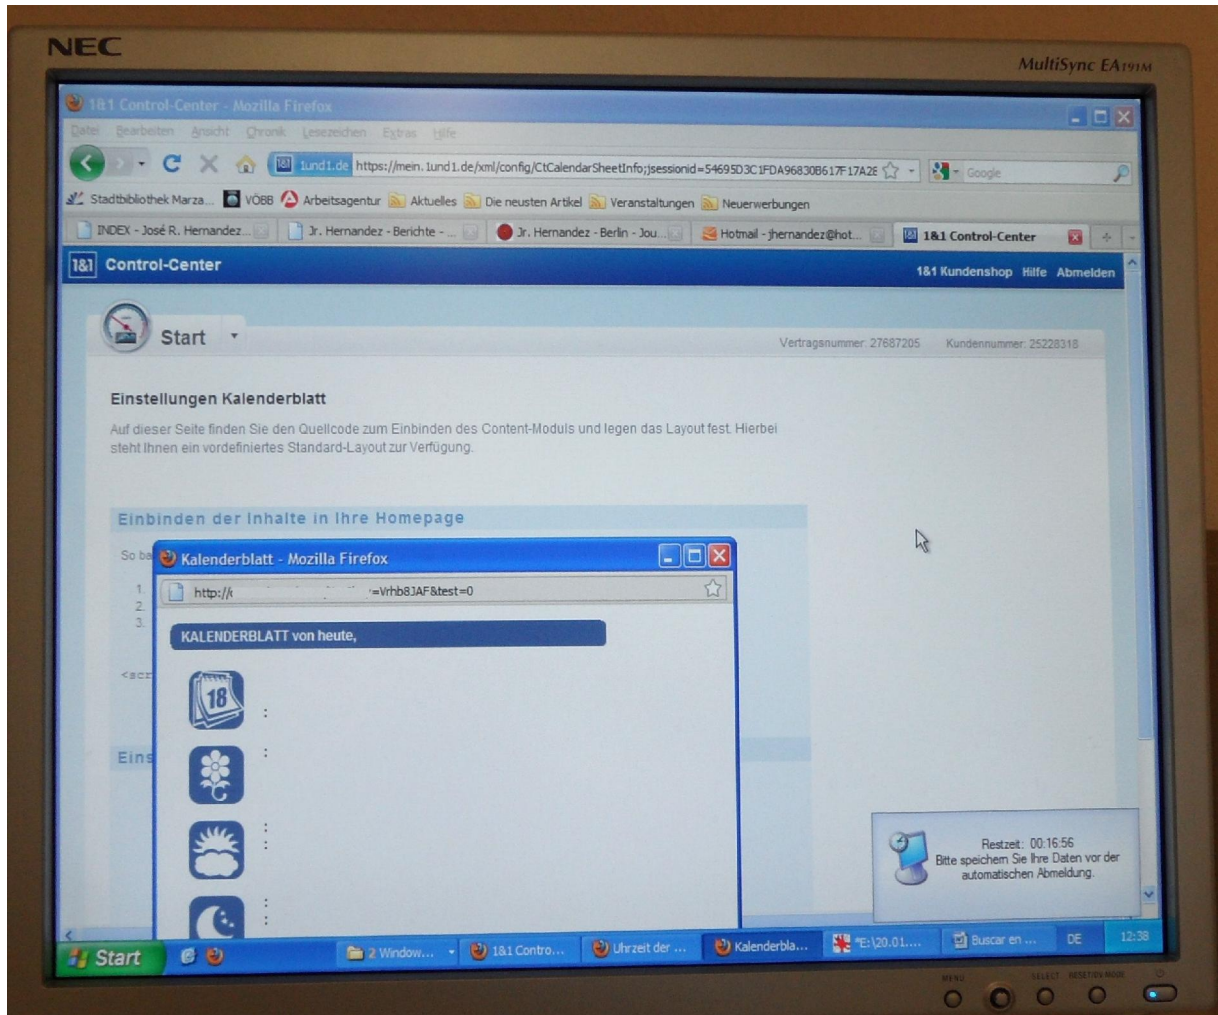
NEC

MultiSync EA191M

1&1 Control-Center - Mozilla Firefox

Datei Bearbeiten Ansicht Chronik Lesezeichen Extras Hilfe

1und1.de https://mein.1und1.de/xml/config/CtCalendarSheetInfo;jsessionid=54695D3C1FDA96830B617F17A2E

Google

Stadtbibliothek Marza... VÖBB Arbeitsagentur Aktuelles Die neusten Artikel Veranstaltungen Neuerwerbungen

INDEX - José R. Hernandez ... Jr. Hernandez - Berichte - ... Jr. Hernandez - Berlin - Jou... Hotmail - jhernandez@hot... 1&1 Control-Center

1&1 Control-Center

1&1 Kundenshop Hilfe Abmelden

Start

Vertragsnummer: 27687205 Kundennummer: 25228318

Einstellungen Kalenderblatt

Auf dieser Seite finden Sie den Quellcode zum Einbinden des Content-Moduls und legen das Layout fest. Hierbei steht Ihnen ein vordefiniertes Standard-Layout zur Verfügung.

Einbinden der Inhalte in Ihre Homepage

So ba

1.
2.
3.

<scr

Eins

Kalenderblatt - Mozilla Firefox

http://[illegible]=Vrhb8JAF&test=0

KALENDERBLATT von heute,

18 :

:

:
:

:
:

Restzeit: 00:16:56
Bitte speichern Sie Ihre Daten vor der automatischen Abmeldung.

Start 2 Window... 1&1 Contro... Uhrzeit der ... Kalenderbla... E:\20.01.... Buscar en ... DE 12:38

MENU SELECT RESET/IN MODE